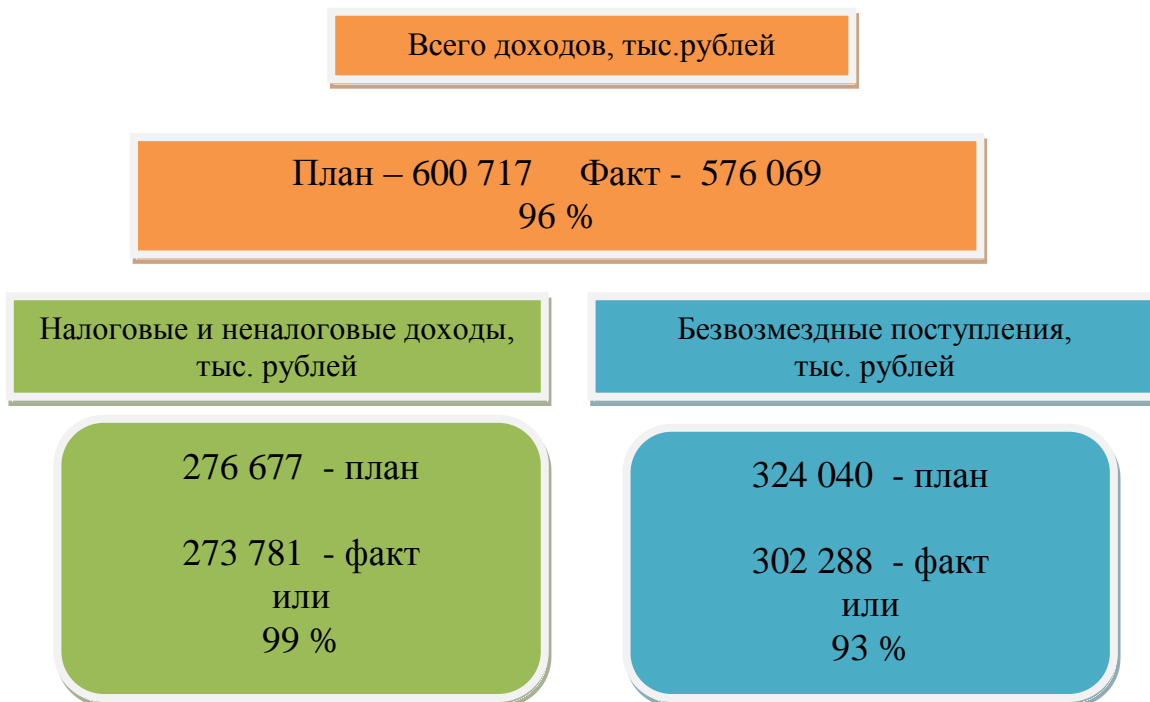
Всего доходов, тыс.рублей

План – 600 717 Факт - 576 069
96 %

Налоговые и неналоговые доходы, тыс. рублей

276 677 - план

273 781 - факт
или
99 %

Безвозмездные поступления, тыс. рублей

324 040 - план

302 288 - факт
или
93 %